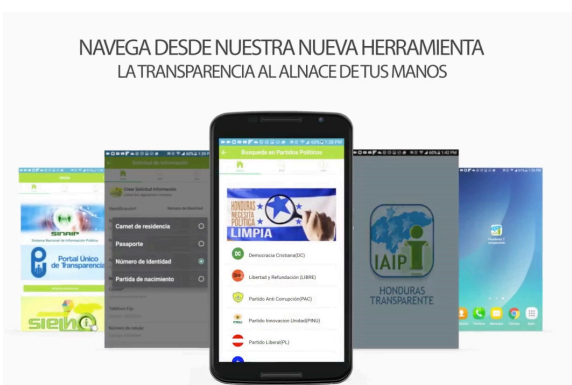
NAVEGA DESDE NUESTRA NUEVA HERRAMIENTA
LA TRANSPARENCIA AL ALNACE DE TUS MANOS

Inicio

SINAIP
Sistema Nacional de Información Pública

Portal Único de Transparencia

SIELHO

Solicitud de Información

Crear Solicitud Información

Carnet de residencia

Pasaporte

Número de Identidad

Partida de nacimiento

Teléfono Fijo

Busqueda en Partidos Politicos

HONDURAS NECESITA POLITICA LIMPIA

Democracia Cristiana(DC)

Libertad y Refundacion (LIBRE)

Partido Anti Corrupcion(PAC)

Partido Innovacion Unidad(PINU)

Partido Liberal(PL)

IAIP

HONDURAS TRANSPARENTE